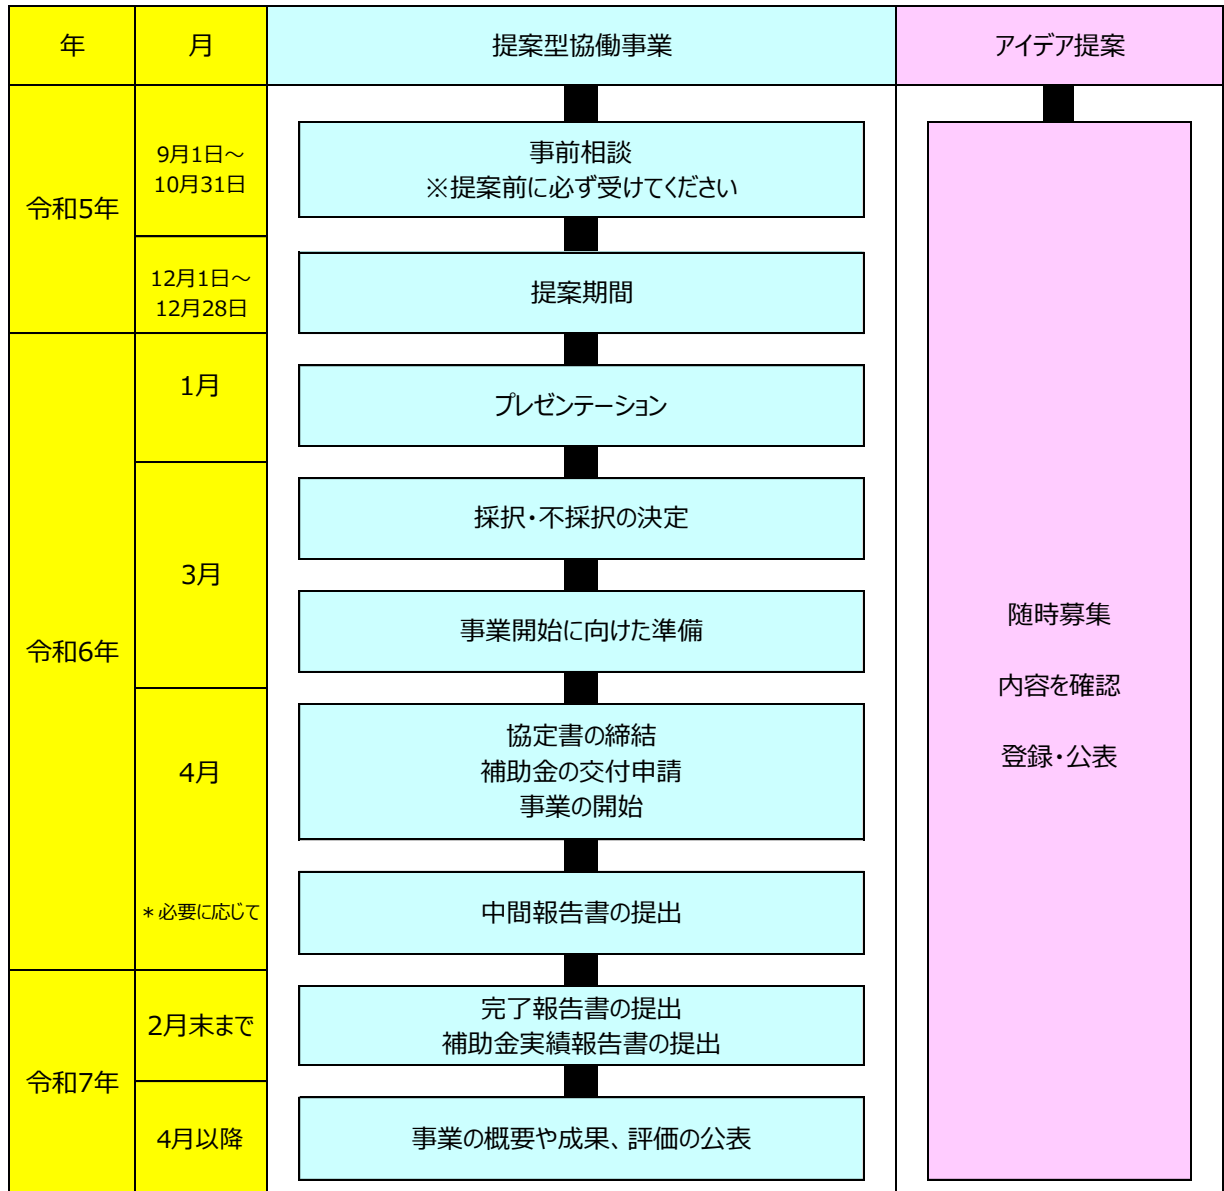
| 年 | 月 | 提案型協働事業 | アイデア提案 |
|---|---|---|---|
| 令和5年 | 9月1日～10月31日 | 事前相談<br>※提案前に必ず受けてください | 随時募集<br>内容を確認<br>登録・公表 |
| | 12月1日～12月28日 | 提案期間 | |
| 令和6年 | 1月 | プレゼンテーション | |
| | 3月 | 採択・不採択の決定 | |
| | | 事業開始に向けた準備 | |
| | 4月 | 協定書の締結<br>補助金の交付申請<br>事業の開始 | |
| | ＊必要に応じて | 中間報告書の提出 | |
| 令和7年 | 2月末まで | 完了報告書の提出<br>補助金実績報告書の提出 | |
| | 4月以降 | 事業の概要や成果、評価の公表 | |